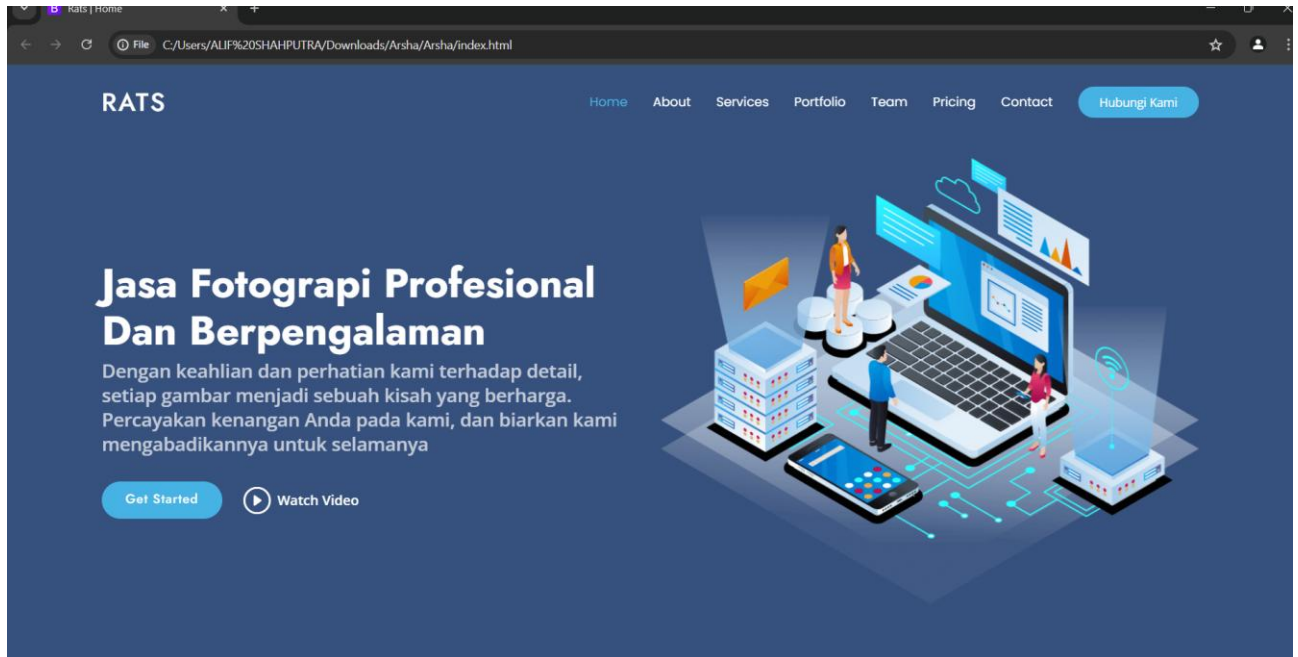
Rats | Home

File C:/Users/ALIF%20SHAHPUTRA/Downloads/Arsha/Arsha/index.html

RATS

Home About Services Portfolio Team Pricing Contact Hubungi Kami

Jasa Fotograpi Profesional Dan Berpengalaman

Dengan keahlian dan perhatian kami terhadap detail, setiap gambar menjadi sebuah kisah yang berharga. Percayakan kenangan Anda pada kami, dan biarkan kami mengabadikannya untuk selamanya

Get Started

Watch Video